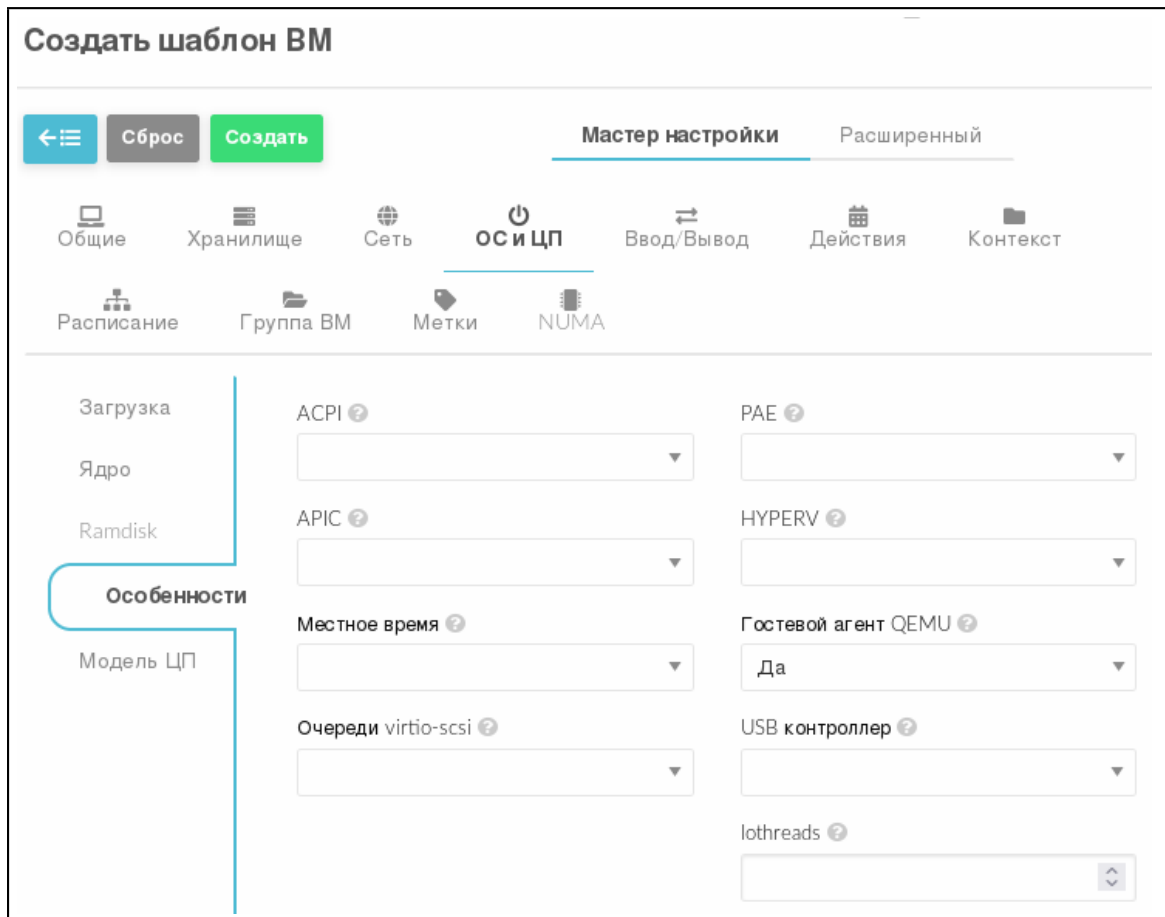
Создать шаблон ВМ

Сброс Создать

Мастер настройки Расширенный

Общие Хранилище Сеть ОС и ЦП Ввод/Вывод Действия Контекст

Расписание Группа ВМ Метки NUMA

Загрузка

Ядро

Ramdisk

Особенности

Модель ЦП

ACPI

PAE

APIC

HYPERV

Местное время

Гостевой агент QEMU

Да

Очереди virtio-scsi

USB контроллер

Iothreads